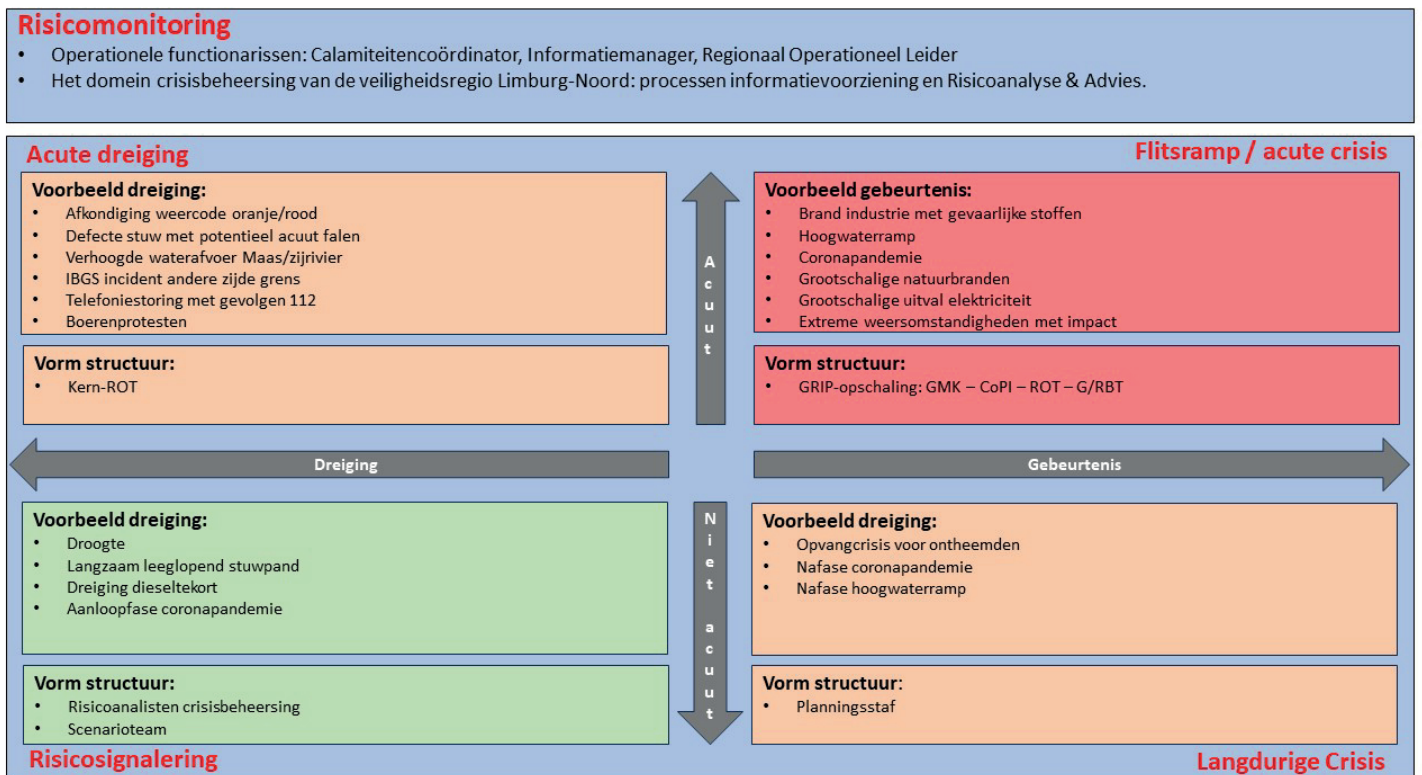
Risicomonitoring
• Operationele functionarissen: Calamiteitencoördinator, Informatiemanager, Regionaal Operationeel Leider
• Het domein crisisbeheersing van de veiligheidsregio Limburg-Noord: processen informatievoorziening en Risicoanalyse & Advies.

Acute dreiging

Flitsramp / acute crisis

Voorbeeld dreiging:
• Afkondiging weercode oranje/rood
• Defecte stuw met potentieel acuut falen
• Verhoogde waterafvoer Maas/zijrivier
• IBGS incident andere zijde grens
• Telefoniestoring met gevolgen 112
• Boerenprotesten

Vorm structuur:
• Kern-ROT

Acuut

Voorbeeld gebeurtenis:
• Brand industrie met gevaarlijke stoffen
• Hoogwaterramp
• Coronapandemie
• Grootschalige natuurbranden
• Grootschalige uitval elektriciteit
• Extreme weersomstandigheden met impact

Vorm structuur:
• GRIP-opschaling: GMK – CoPI – ROT – G/RBT

Dreiging

Gebeurtenis

Voorbeeld dreiging:
• Droogte
• Langzaam leeglopend stuwpand
• Dreiging dieseltekort
• Aanloopfase coronapandemie

Vorm structuur:
• Risicoanalisten crisisbeheersing
• Scenarioteam

Niet acuut

Voorbeeld dreiging:
• Opvangcrisis voor ontheemden
• Nafase coronapandemie
• Nafase hoogwaterramp

Vorm structuur:
• Planningsstaf

Risicosignalering

Langdurige Crisis